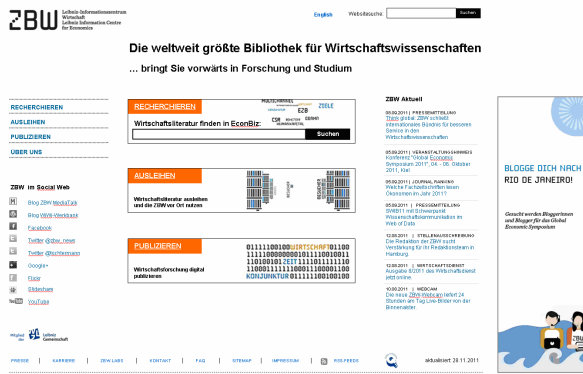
ZBW Leibniz-Informationszentrum Wirtschaft Leibniz Information Centre for Economics

English Webseitensuche Suchen

Die weltweit größte Bibliothek für Wirtschaftswissenschaften

... bringt Sie vorwärts in Forschung und Studium

RECHERCHIEREN
AUSLEIHEN
PUBLIZIEREN
ÜBER UNS

ZBW im Social Web
Blog ZBW MediaTalk
Blog World-Werkbank
Facebook
Twitter @zbw_news
Twitter @lachlermann
Google+
Flickr
Slideshare
YouTube

Mitglied der Leibniz Gemeinschaft

RECHERCHIEREN
Wirtschaftsliteratur finden in EconBiz:
Suchen

AUSLEIHEN
Wirtschaftsliteratur ausleihen und die ZBW vor Ort nutzen

PUBLIZIEREN
Wirtschaftsforschung digital publizieren
KONJUNKTUR

ZBW Aktuell

08.09.2011 | PRESSEMITTEILUNG
Think global: ZBW schließt internationales Bündnis für besseren Service in den Wirtschaftswissenschaften

05.09.2011 | VERANSTALTUNGSHINWEIS
Konferenz "Global Economic Symposium 2011", 04. - 06. Oktober 2011, Kiel

05.09.2011 | JOURNAL RANKING
Welche Fachzeitschriften lesen Ökonomen im Jahr 2011?

05.09.2011 | PRESSEMITTEILUNG
SWIB11 mit Schwerpunkt Wissenschaftskommunikation im Web of Data

12.08.2011 | STELLENAUSSCHREIBUNG
Die Redaktion der ZBW sucht Verstärkung für ihr Redaktionsteam in Hamburg.

12.08.2011 | WIRTSCHAFTSDIENST
Ausgabe 8/2011 des Wirtschaftsdienst jetzt online.

10.08.2011 | WEBCAM
Die neue ZBW-Webcam liefert 24 Stunden am Tag Live-Bilder von der Binnenalster

BLOGGE DICH NACH RIO DE JANEIRO!
Gesucht werden Bloggerinnen und Blogger für das Global Economic Symposium

PRESSE | KARRIERE | ZBW LABS | KONTAKT | FAQ | SITEMAP | IMPRESSUM | RSS FEEDS
aktualisiert: 29.11.2011